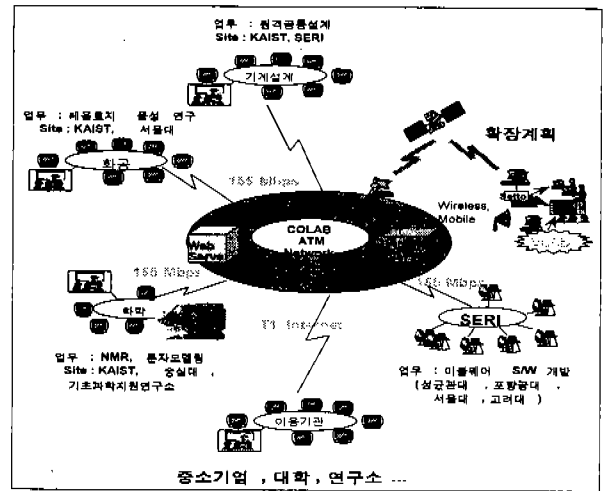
업무 : 원격공동설계
Site : KAIST, SERI

기계설계

업무 : 헤일료치 물성 연구
Site : KAIST, 서울대

항공

확장계획

155 Mbps

Wireless, Mobile

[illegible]

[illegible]

COLAB ATM Network

Web Server

155 Mbps

화학

155 Mbps

T1 Internet

SERI

업무 : NMR, 분자모델링
Site : KAIST, 숭실대, 기초과학지원연구소

업무 : 미들웨어 S/W 개발
(성균관대, 포항공대, 서울대, 고려대)

이용기관

중소기업, 대학, 연구소 ...